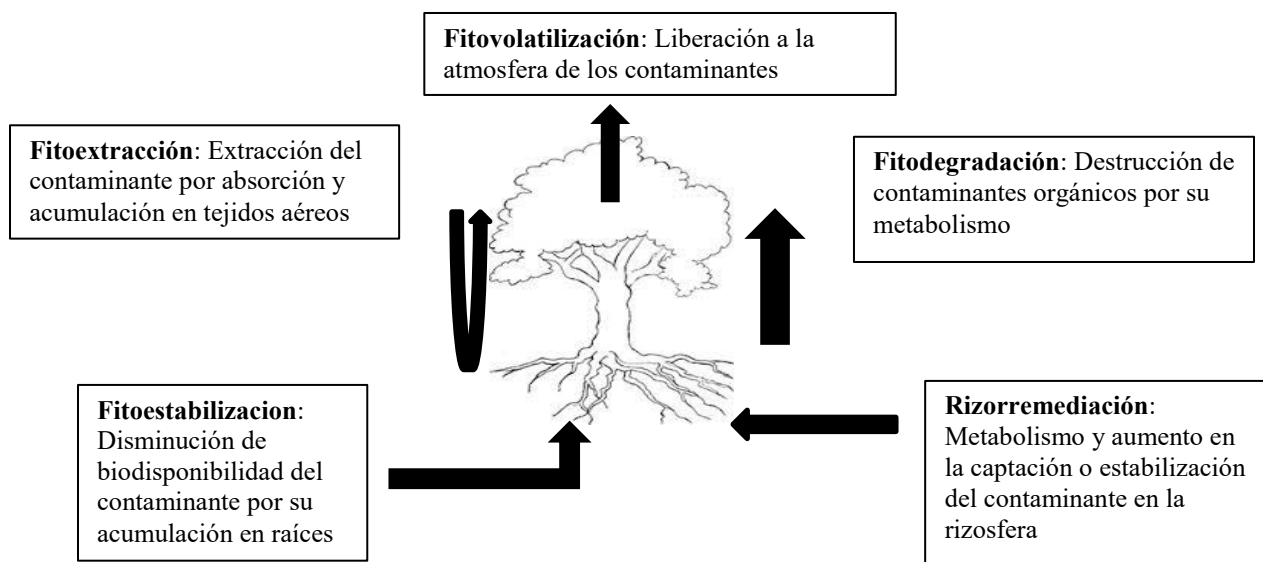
**Fitovolatilización**: Liberación a la atmosfera de los contaminantes

**Fitoextracción**: Extracción del contaminante por absorción y acumulación en tejidos aéreos

**Fitodegradación**: Destrucción de contaminantes orgánicos por su metabolismo

**Fitoestabilizacion**: Disminución de biodisponibilidad del contaminante por su acumulación en raíces

**Rizorremediación**: Metabolismo y aumento en la captación o estabilización del contaminante en la rizosfera